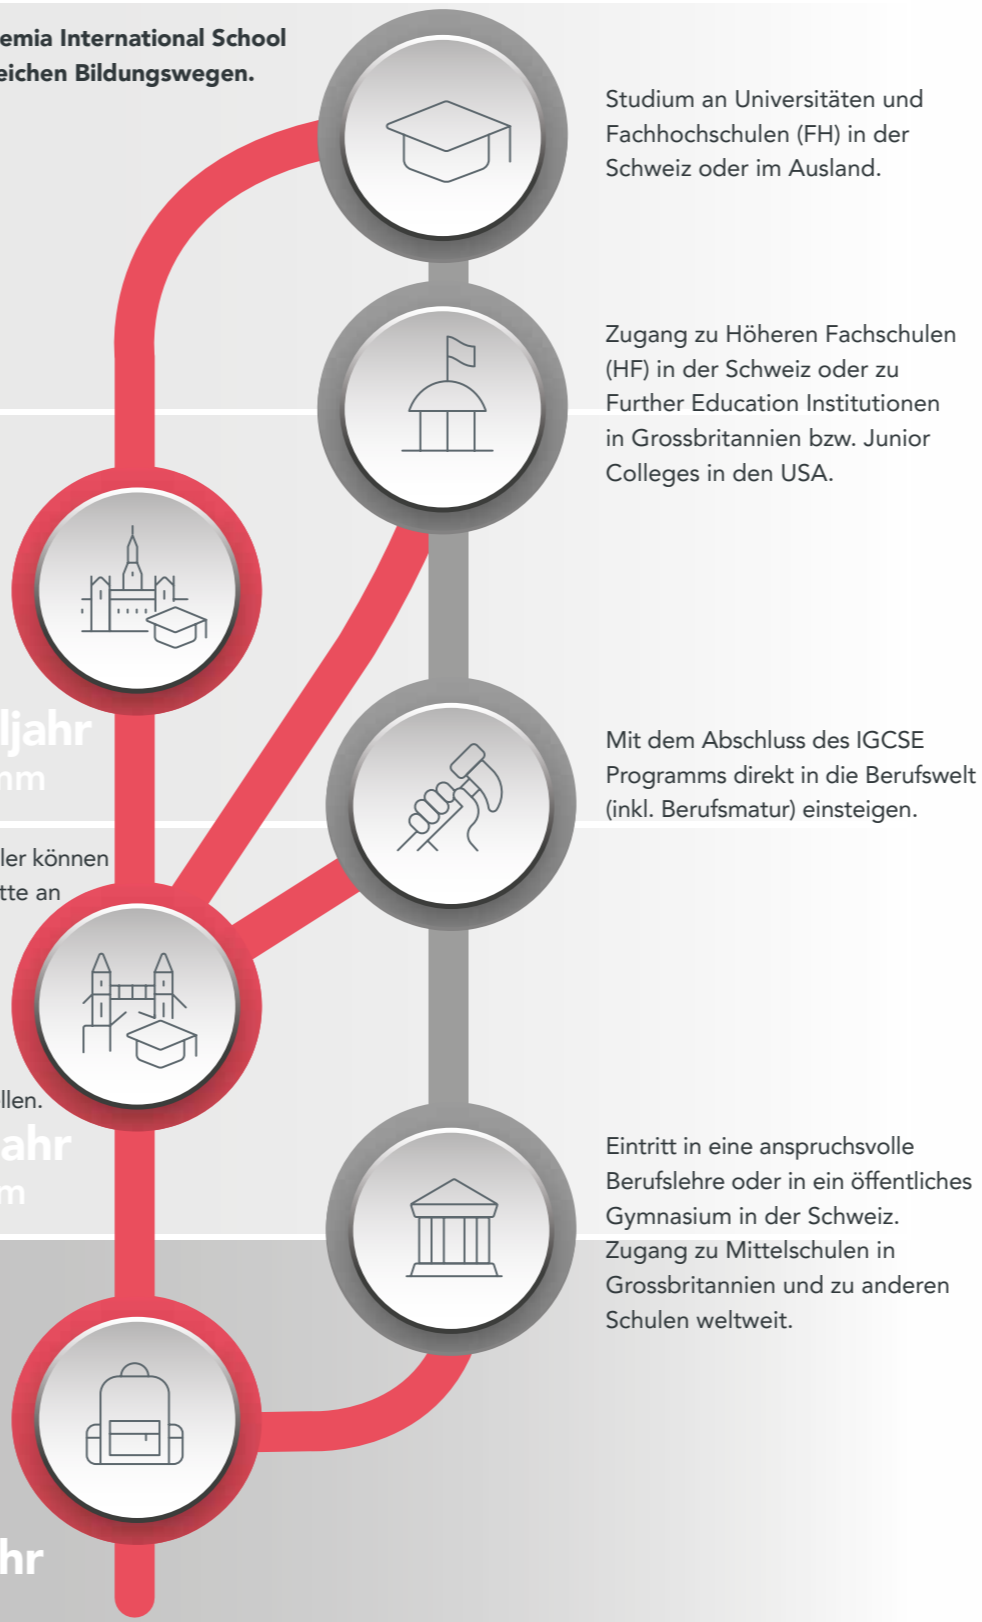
emia International School
eichen Bildungswegen.

Studium an Universitäten und Fachhochschulen (FH) in der Schweiz oder im Ausland.

Zugang zu Höheren Fachschulen (HF) in der Schweiz oder zu Further Education Institutionen in Grossbritannien bzw. Junior Colleges in den USA.

ljahr
mm

Mit dem Abschluss des IGCSE Programms direkt in die Berufswelt (inkl. Berufsmatur) einsteigen.

ler können
tte an

llen.

ahr
m

Eintritt in eine anspruchsvolle Berufslehre oder in ein öffentliches Gymnasium in der Schweiz. Zugang zu Mittelschulen in Grossbritannien und zu anderen Schulen weltweit.

hr